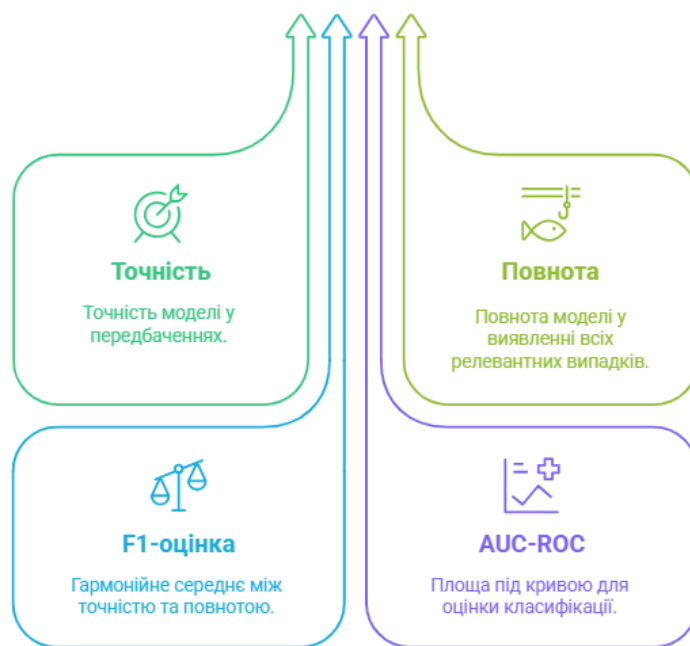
Точність

Точність моделі у передбаченнях.

Повнота

Повнота моделі у виявленні всіх релевантних випадків.

F1-оцінка

Гармонійне середнє між точністю та повнотою.

AUC-ROC

Площа під кривою для оцінки класифікації.